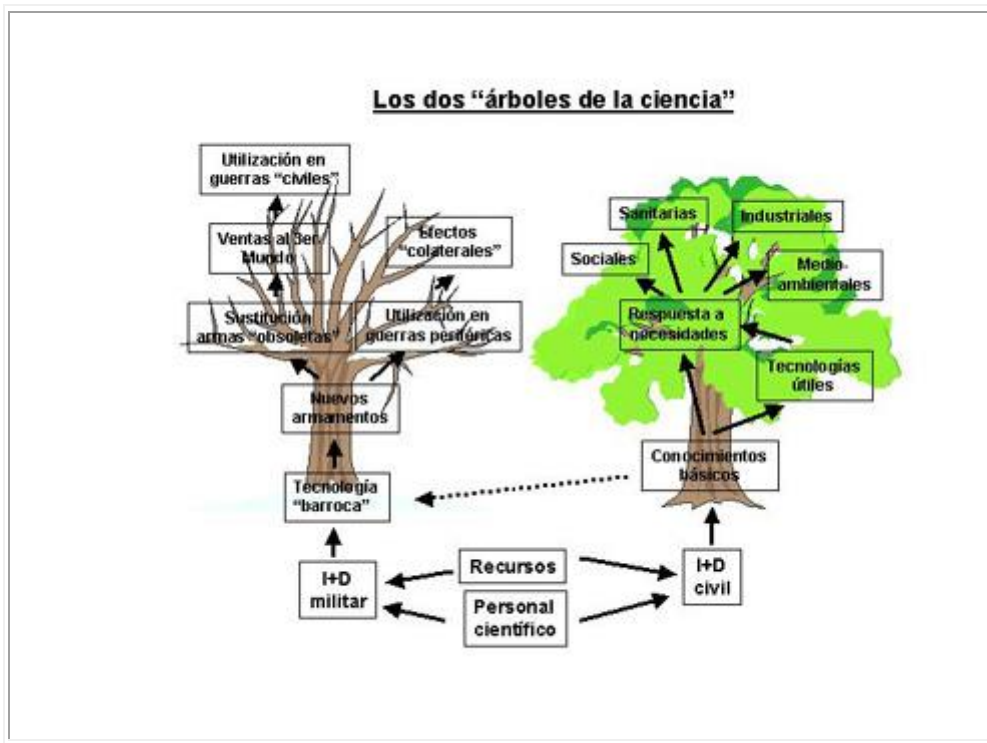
Los dos "árboles de la ciencia"

Utilización en guerras "civiles"

Ventas al 3er Mundo

Efectos "colaterales"

Sustitución armas "obsoletas"

Utilización en guerras periféricas

Nuevos armamentos

Tecnología "barroca"

Sanitarias

Industriales

Sociales

Medio-ambientales

Respuesta a necesidades

Tecnologías útiles

Conocimientos básicos

I+D militar

Recursos

Personal científico

I+D civil